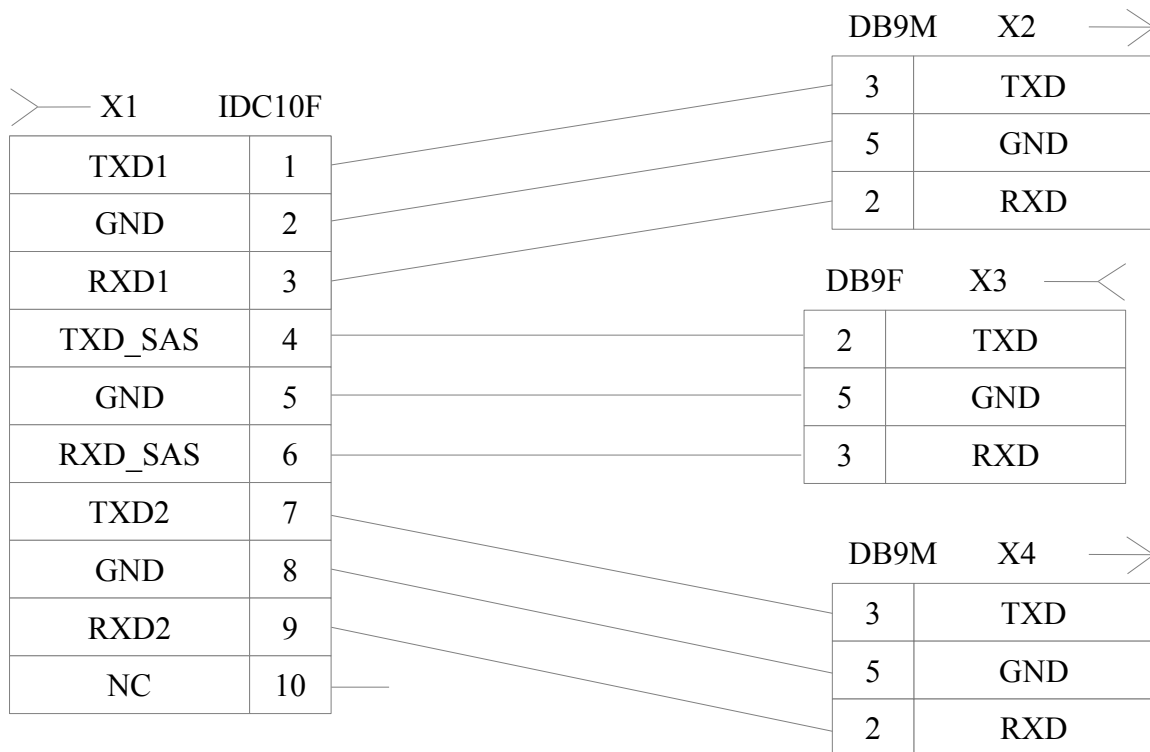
X1 IDC10F

| | |
|---|---|
| TXD1 | 1 |
| GND | 2 |
| RXD1 | 3 |
| TXD_SAS | 4 |
| GND | 5 |
| RXD_SAS | 6 |
| TXD2 | 7 |
| GND | 8 |
| RXD2 | 9 |
| NC | 10 |

DB9M X2

| | |
|---|---|
| 3 | TXD |
| 5 | GND |
| 2 | RXD |

DB9F X3

| | |
|---|---|
| 2 | TXD |
| 5 | GND |
| 3 | RXD |

DB9M X4

| | |
|---|---|
| 3 | TXD |
| 5 | GND |
| 2 | RXD |